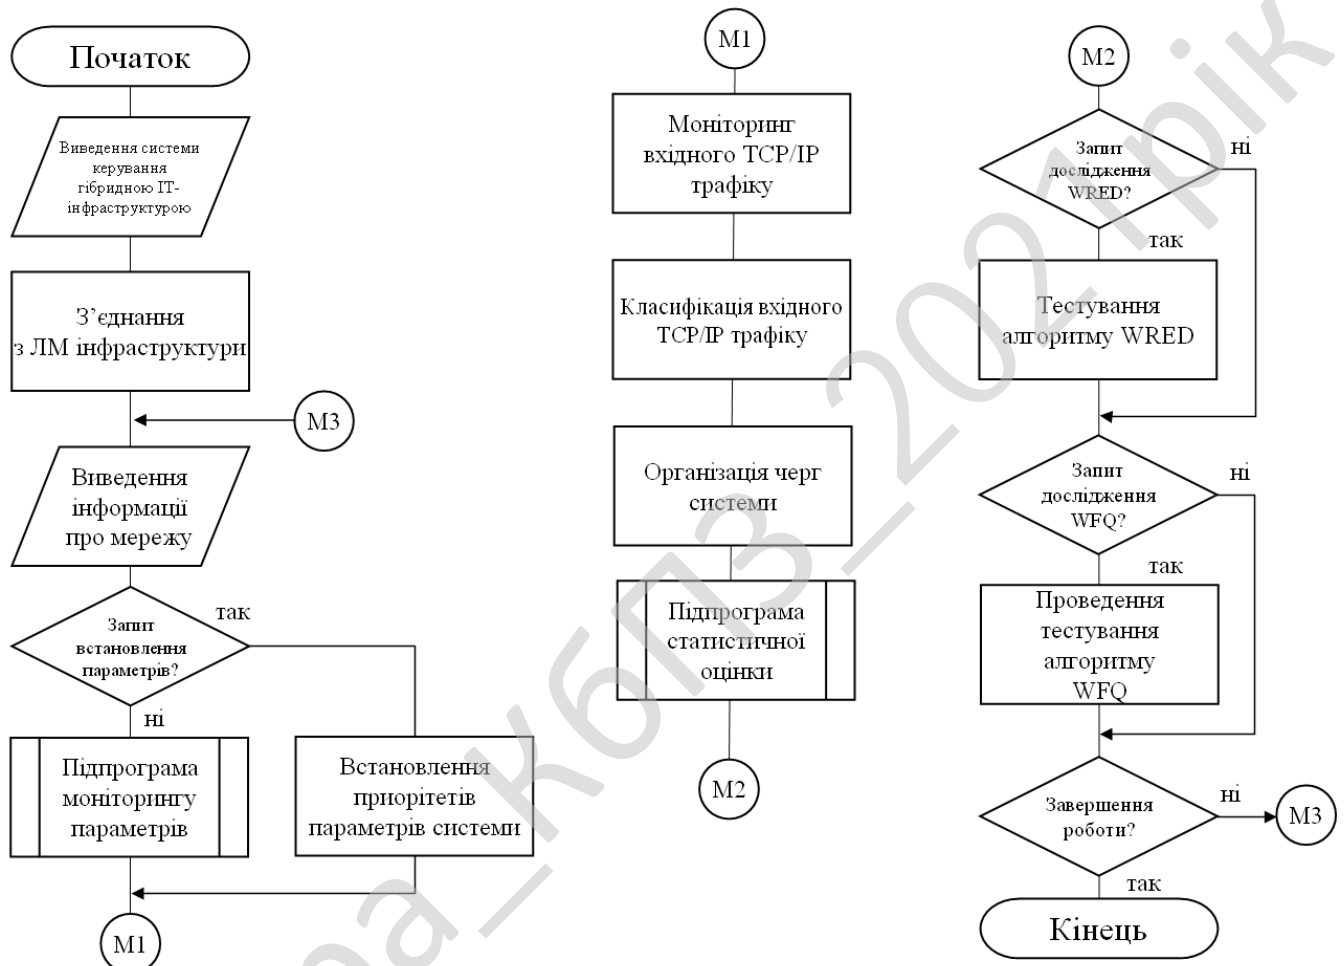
Початок

Виведення системи керування гібридною IT-інфраструктурою

З'єднання з ЛМ інфраструктури

M3

Виведення інформації про мережу

Запит встановлення параметрів?

так

ні

Підпрограма моніторингу параметрів

Встановлення пріорітетів параметрів системи

M1

M1

Моніторинг вхідного TCP/IP трафіку

Класифікація вхідного TCP/IP трафіку

Організація черг системи

Підпрограма статистичної оцінки

M2

M2

Запит дослідження WRED?

ні

так

Тестування алгоритму WRED

Запит дослідження WFQ?

ні

так

Проведення тестування алгоритму WFQ

Завершення роботи?

ні

M3

так

Кінець

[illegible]а_КБП3_202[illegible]рік